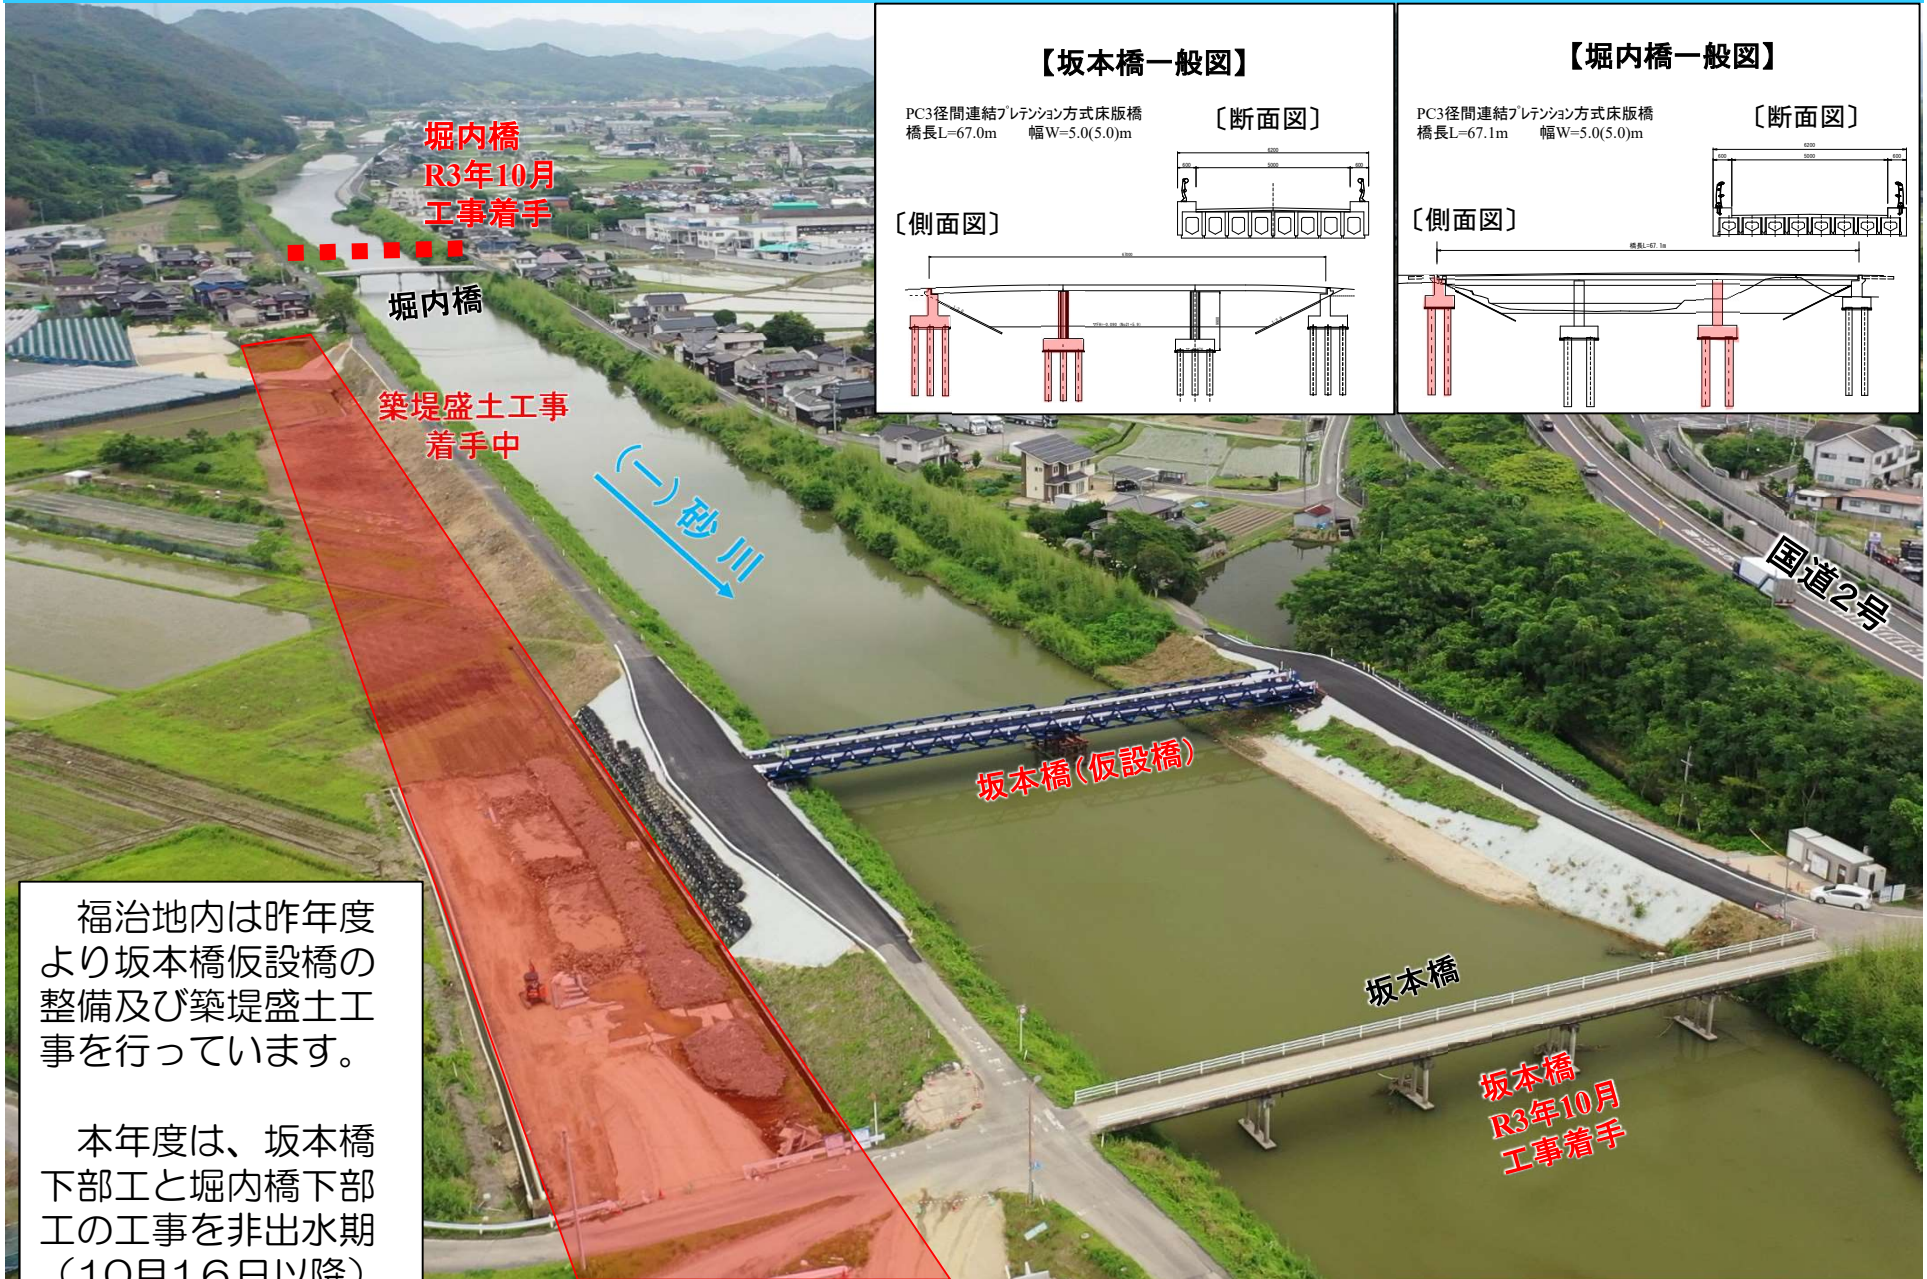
堀内橋
R3年10月
工事着手

堀内橋

築堤盛土工事
着手中

(一)砂川

【坂本橋一般図】

PC3径間連結プレテンション方式床版橋
橋長L=67.0m　幅W=5.0(5.0)m

〔断面図〕

〔側面図〕

【堀内橋一般図】

PC3径間連結プレテンション方式床版橋
橋長L=67.1m　幅W=5.0(5.0)m

〔断面図〕

〔側面図〕

国道2号

坂本橋(仮設橋)

坂本橋

坂本橋
R3年10月
工事着手

福治地内は昨年度より坂本橋仮設橋の整備及び築堤盛土工事を行っています。

本年度は、坂本橋下部工と堀内橋下部工の工事を非出水期（10月16日以降）